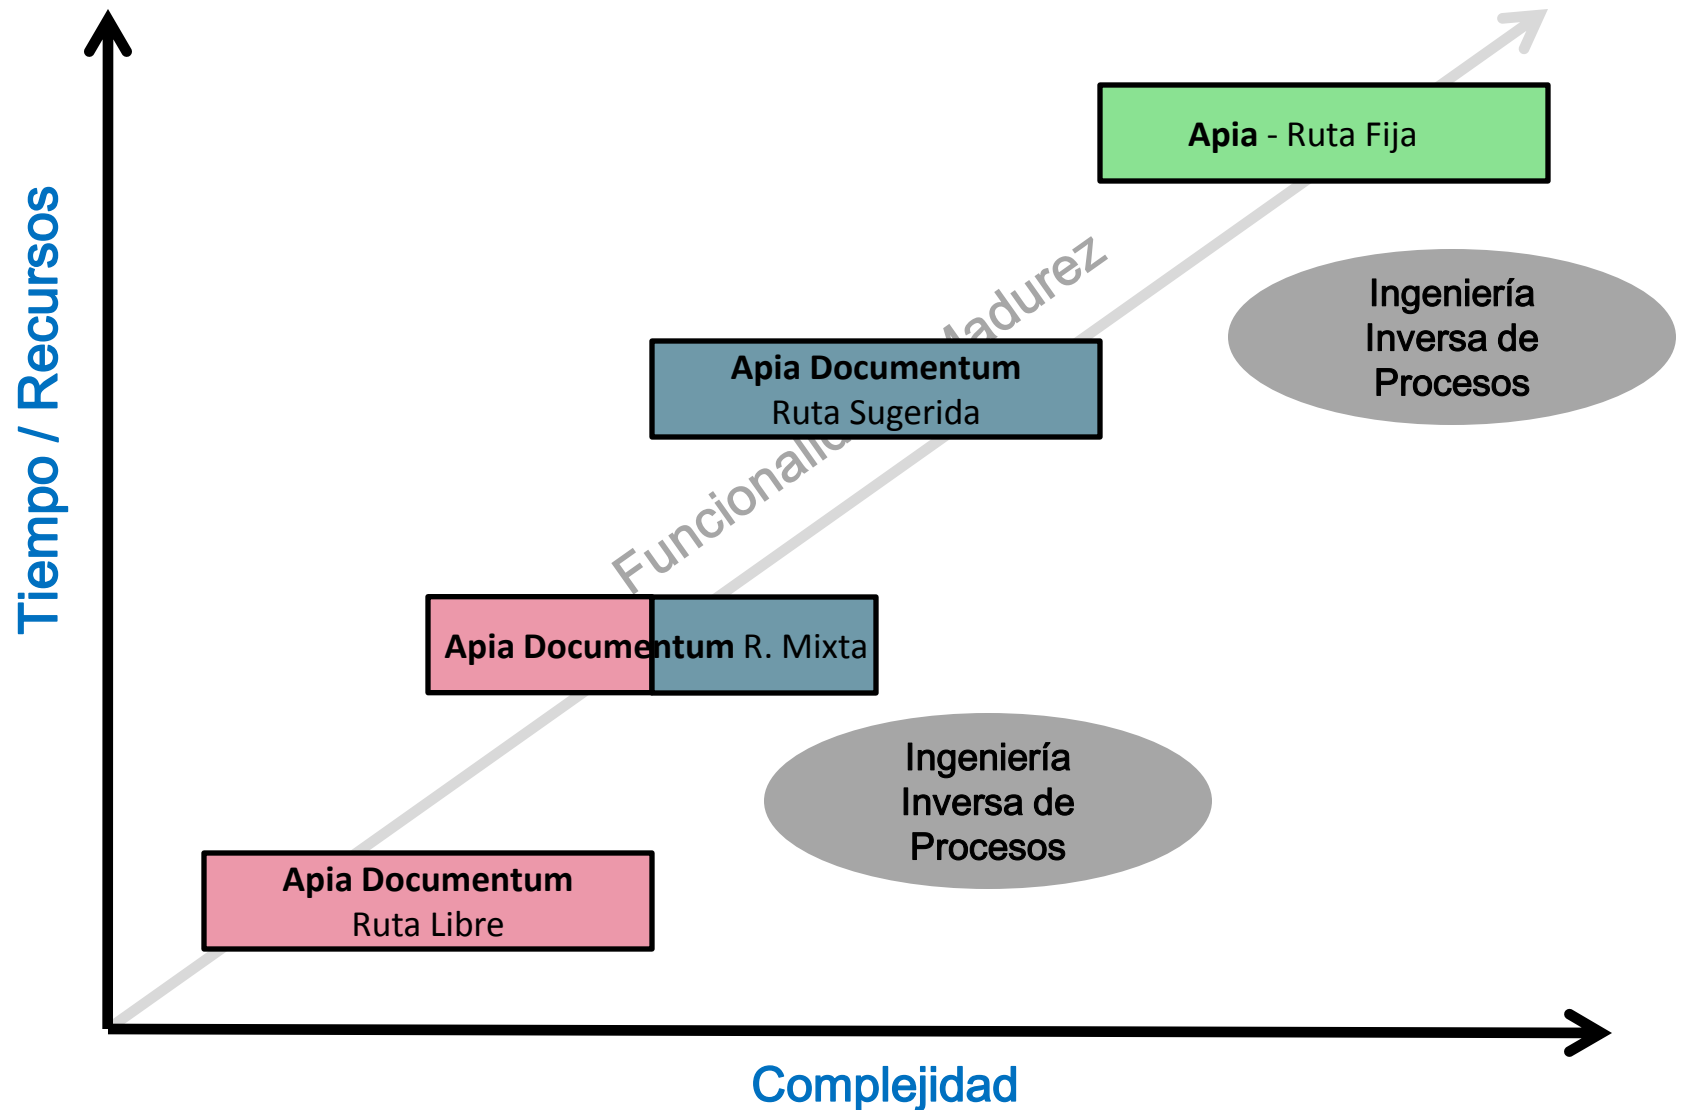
Tiempo / Recursos

Apia - Ruta Fija

Ingeniería Inversa de Procesos

Funcionali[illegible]adurez

Apia Documentum
Ruta Sugerida

Apia Documentum R. Mixta

Ingeniería Inversa de Procesos

Apia Documentum
Ruta Libre

Complejidad